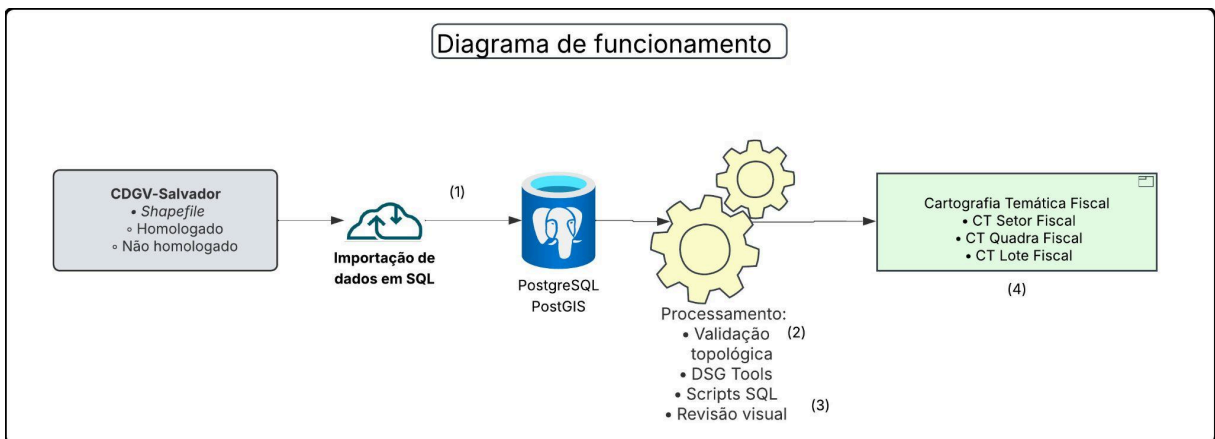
Diagrama de funcionamento

CDGV-Salvador
• Shapefile
◦ Homologado
◦ Não homologado

Importação de dados em SQL

(1)

PostgreSQL
PostGIS

Processamento:
• Validação topológica
• DSG Tools
• Scripts SQL
• Revisão visual

(2)

(3)

Cartografia Temática Fiscal
• CT Setor Fiscal
• CT Quadra Fiscal
• CT Lote Fiscal

(4)